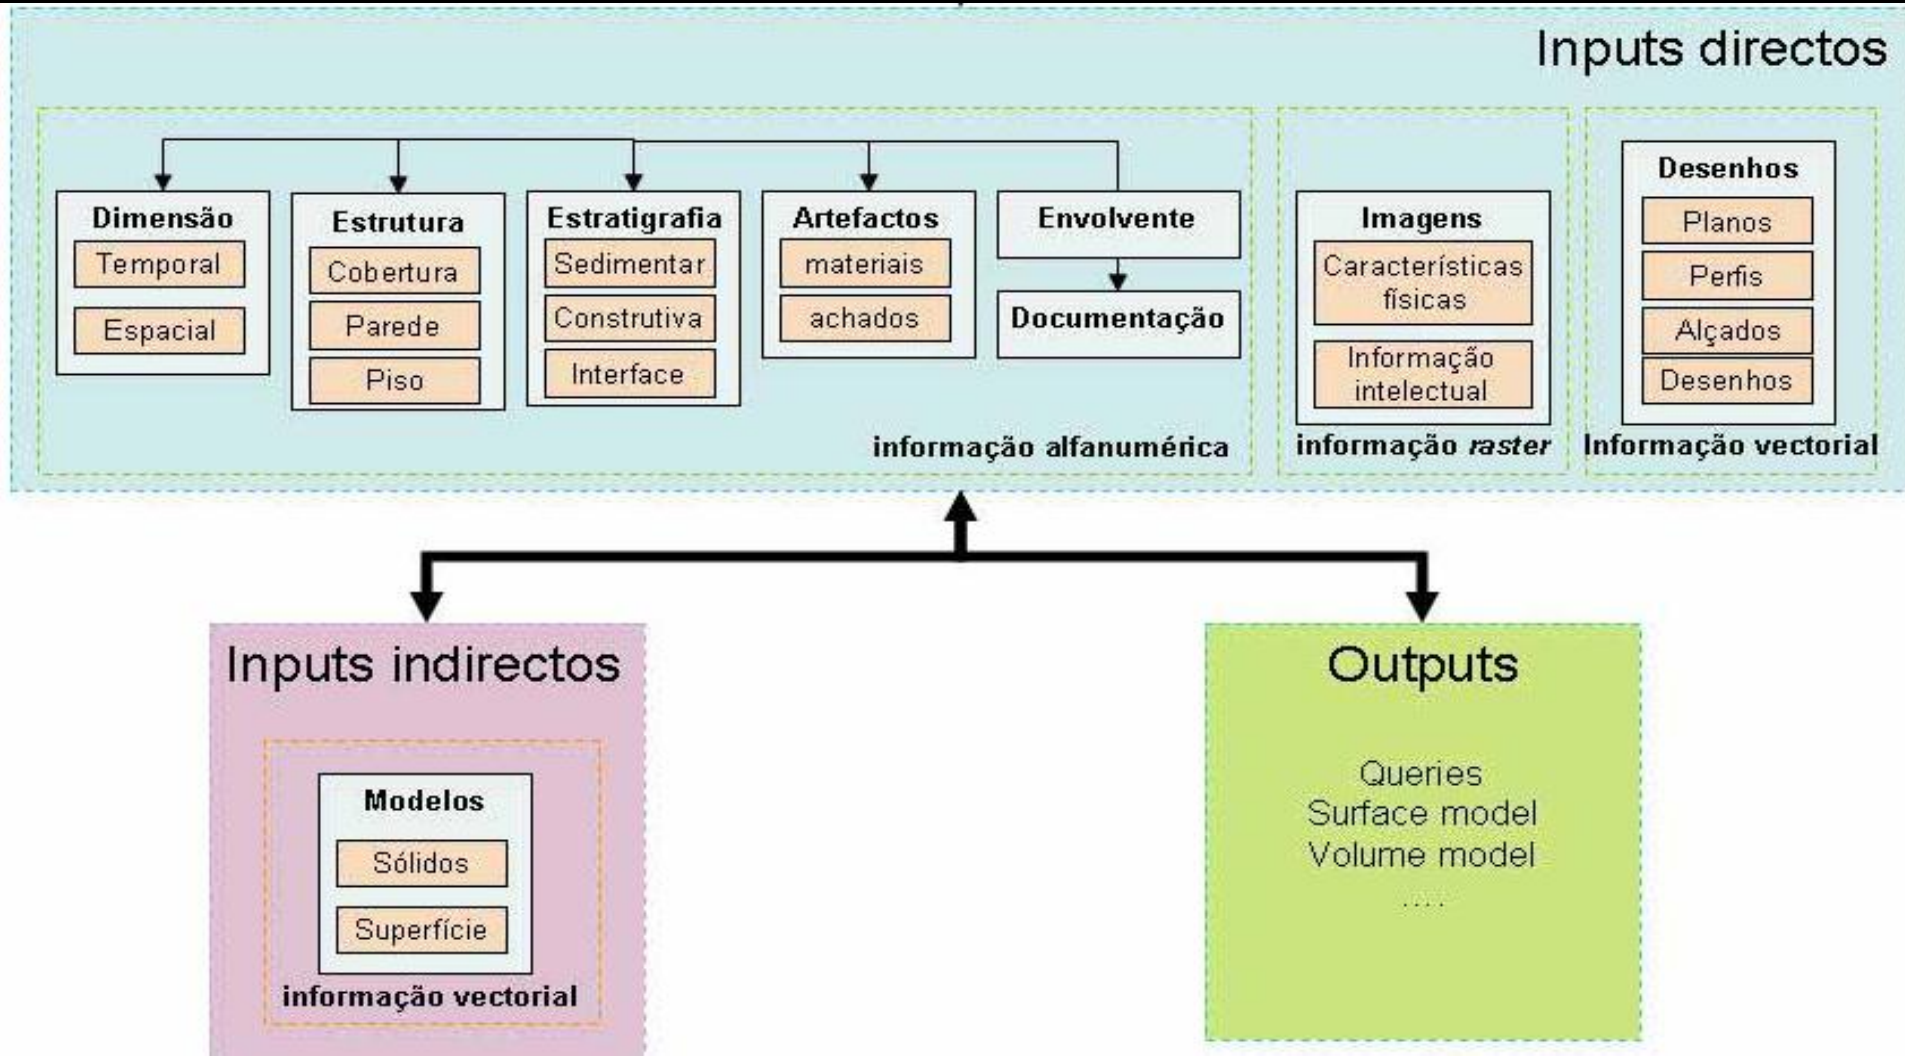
Inputs directos

Dimensão
Temporal
Espacial

Estrutura
Cobertura
Parede
Piso

Estratigrafia
Sedimentar
Construtiva
Interface

Artefactos
materiais
achados

Envolvente

Documentação

informação alfanumérica

Imagens
Características físicas
Informação intelectual

informação *raster*

Desenhos
Planos
Perfis
Alçados
Desenhos

Informação vectorial

Inputs indirectos

Modelos
Sólidos
Superfície

informação vectorial

Outputs

Queries
Surface model
Volume model
....